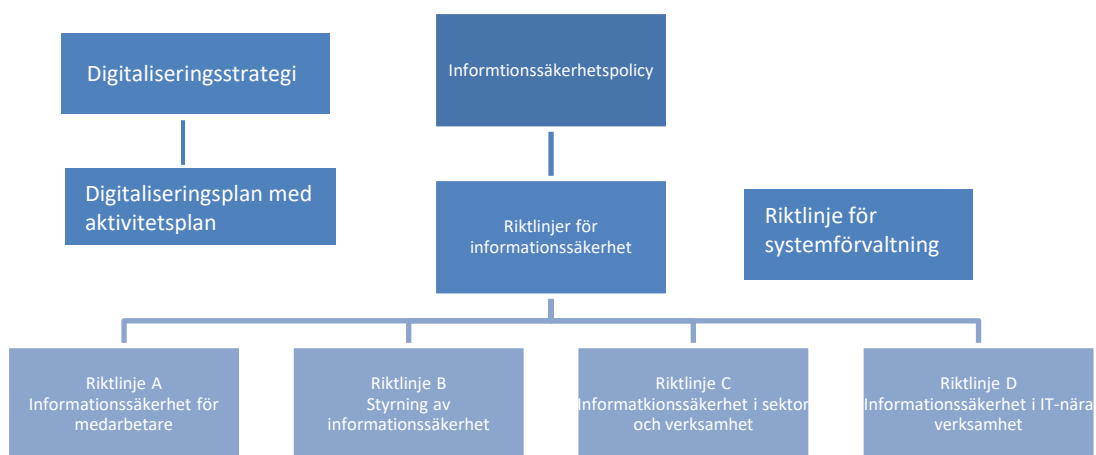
Digitaliseringsstrategi

Informtionssäkerhetspolicy

Digitaliseringsplan med aktivitetsplan

Riktlinjer för informationssäkerhet

Riktlinje för systemförvaltning

Riktlinje A
Informationssäkerhet för medarbetare

Riktlinje B
Styrning av informationssäkerhet

Riktlinje C
Informatkionssäkerhet i sektor och verksamhet

Riktlinje D
Informationssäkerhet i IT-nära verksamhet